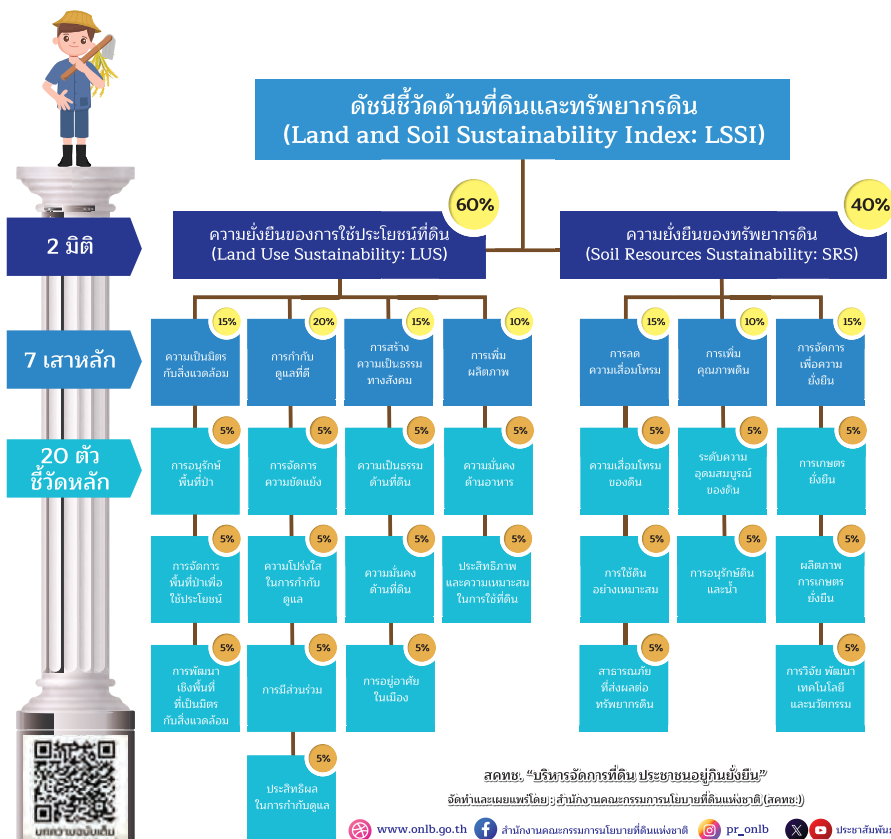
ดัชนีชี้วัดด้านที่ดินและทรัพยากรดิน
(Land and Soil Sustainability Index: LSSI)

2 มิติ

60%
ความยั่งยืนของการใช้ประโยชน์ที่ดิน
(Land Use Sustainability: LUS)

40%
ความยั่งยืนของทรัพยากรดิน
(Soil Resources Sustainability: SRS)

7 เสาหลัก

15%
ความเป็นมิตรกับสิ่งแวดล้อม

20%
การกำกับดูแลที่ดี

15%
การสร้างความเป็นธรรมทางสังคม

10%
การเพิ่มผลิตภาพ

15%
การลดความเสื่อมโทรม

10%
การเพิ่มคุณภาพดิน

15%
การจัดการเพื่อความยั่งยืน

20 ตัวชี้วัดหลัก

5%
การอนุรักษ์พื้นที่ป่า

5%
การจัดการความขัดแย้ง

5%
ความเป็นธรรมด้านที่ดิน

5%
ความมั่นคงด้านอาหาร

5%
ความเสื่อมโทรมของดิน

5%
ระดับความอุดมสมบูรณ์ของดิน

5%
การเกษตรยั่งยืน

5%
การจัดการพื้นที่ป่าเพื่อใช้ประโยชน์

5%
ความโปร่งใสในการกำกับดูแล

5%
ความมั่นคงด้านที่ดิน

5%
ประสิทธิภาพและความเหมาะสมในการใช้ที่ดิน

5%
การใช้ดินอย่างเหมาะสม

5%
การอนุรักษ์ดินและน้ำ

5%
ผลิตภาพการเกษตรยั่งยืน

5%
การพัฒนาเชิงพื้นที่ที่เป็นมิตรกับสิ่งแวดล้อม

5%
การมีส่วนร่วม

5%
การอยู่อาศัยในเมือง

5%
สาธารณภัยที่ส่งผลต่อทรัพยากรดิน

5%
การวิจัย พัฒนาเทคโนโลยีและนวัตกรรม

5%
ประสิทธิผลในการกำกับดูแล

บทความฉบับเต็ม

สคทช. "บริหารจัดการที่ดิน ประชาชนอยู่กินยั่งยืน"
จัดทำและเผยแพร่โดย : สำนักงานคณะกรรมการนโยบายที่ดินแห่งชาติ (สคทช.)

www.onlb.go.th
สำนักงานคณะกรรมการนโยบายที่ดินแห่งชาติ
pr_onlb
ประชาสัมพั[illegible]